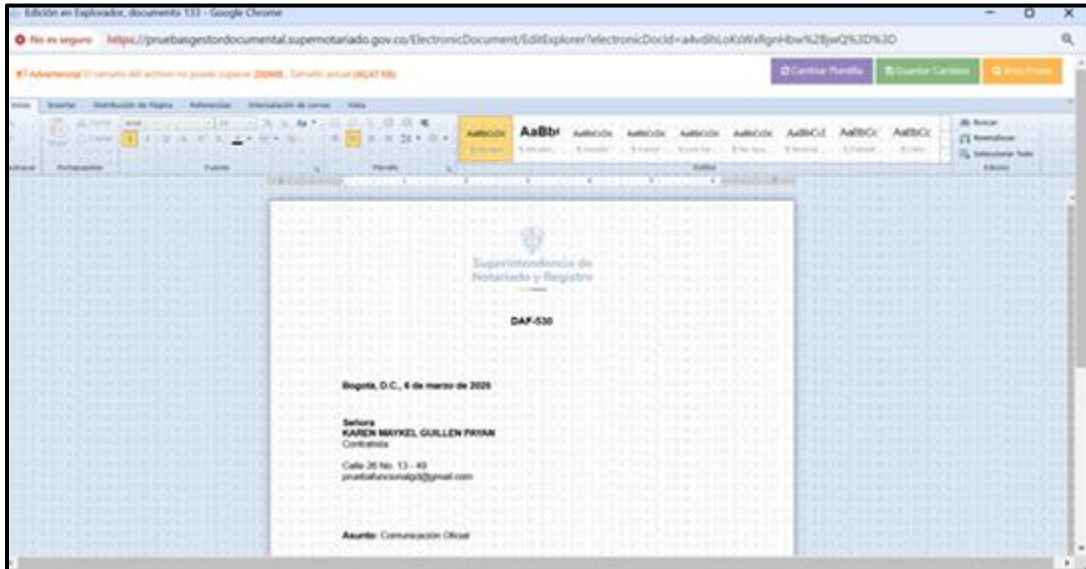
Edición en Explorador, documento 133 - Google Chrome

No es seguro https://pruebasgestordocumental.supernotariado.gov.co/ElectronicDocument/EditExplorer?electronicDocId=a4vdihLoKsWsRgnHbw%2BjwQ%3D%3D

Advertencia! El tamaño del archivo no puede superar 200MB. Tamaño actual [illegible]

Cambiar Plantilla Guardar Cambios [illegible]

Inicio Insertar Distribución de Página Referencias Intercalación de correo Vista

Portapapeles Fuente Párrafo Estilos Edición

AaBbCcDc AaBb( AaBbCcDc AaBbCcDc AaBbCcDc AaBbCcDc AaBbCcDc AaBbCcI AaBbCc AaBbCc

Buscar Reemplazar Seleccionar Todo

Superintendencia de Notariado y Registro

DAF-530

Bogotá, D.C., 6 de marzo de 2025

Señora
KAREN MAYKEL GUILLEN PAYAN
Contratista

Calle 26 No. 13 - 49
pruebafuncionalgd@gmail.com

Asunto: Comunicación Oficial